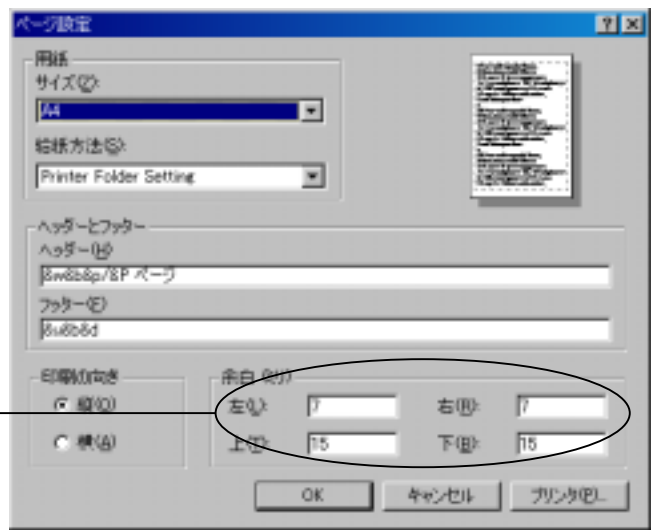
ページ設定

? ×

用紙

サイズ(Z):

A4

給紙方法(S):

Printer Folder Setting

ヘッダーとフッター

ヘッダー(H)

&w&b&p/&P ページ

フッター(F)

&u&b&d

印刷の向き

縦(O)

横(A)

余白 (mm)

左(L): 7

右(R): 7

上(T): 15

下(B): 15

OK

キャンセル

プリンタ(P)...